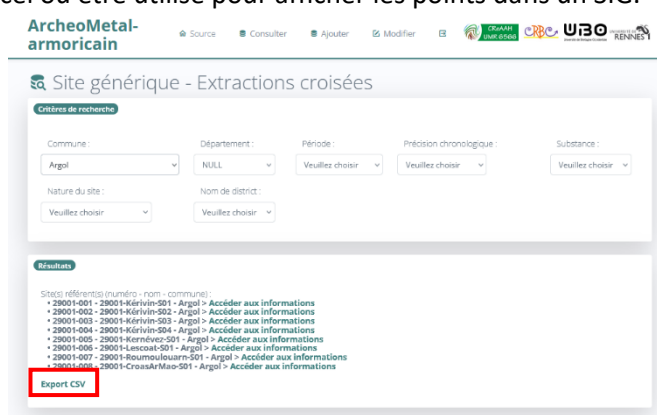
ArcheoMetal-armoricain

Source Consulter Ajouter Modifier

CReAAH UMR 6566 CRBC UBO RENNES

Site générique - Extractions croisées

Critères de recherche

Commune : Argol
Département : NULL
Période : Veuillez choisir
Précision chronologique : Veuillez choisir
Substance : Veuillez choisir
Nature du site : Veuillez choisir
Nom de district : Veuillez choisir

Résultats

Site(s) référent(s) (numéro - nom - commune) :
• 29001-001 - 29001-Kérivin-S01 - Argol > Accéder aux informations
• 29001-002 - 29001-Kérivin-S02 - Argol > Accéder aux informations
• 29001-003 - 29001-Kérivin-S03 - Argol > Accéder aux informations
• 29001-004 - 29001-Kérivin-S04 - Argol > Accéder aux informations
• 29001-005 - 29001-Kernévez-S01 - Argol > Accéder aux informations
• 29001-006 - 29001-Lescoat-S01 - Argol > Accéder aux informations
• 29001-007 - 29001-Roumoulouarn-S01 - Argol > Accéder aux informations
• 29001-008 - 29001-CroasArMao-S01 - Argol > Accéder aux informations

Export CSV